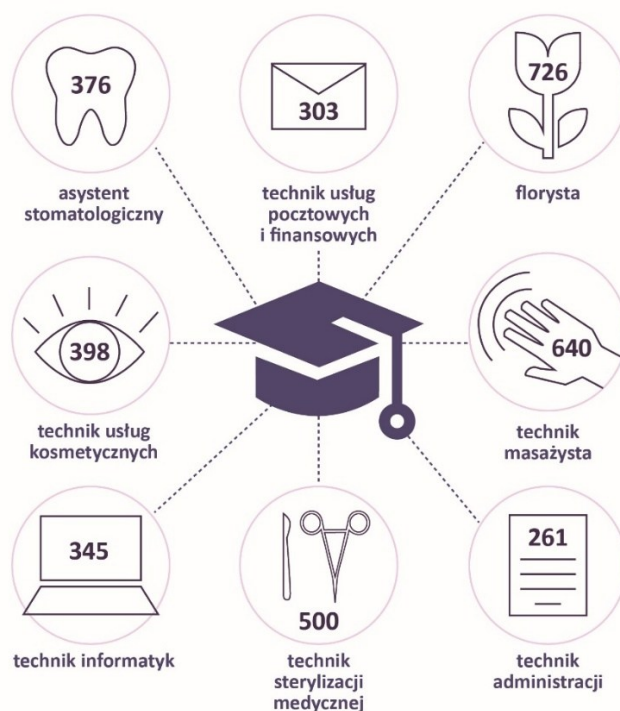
376

asystent stomatologiczny

303

technik usług pocztowych i finansowych

726

florysta

398

technik usług kosmetycznych

640

technik masażysta

345

technik informatyk

500

technik sterylizacji medycznej

261

technik administracji